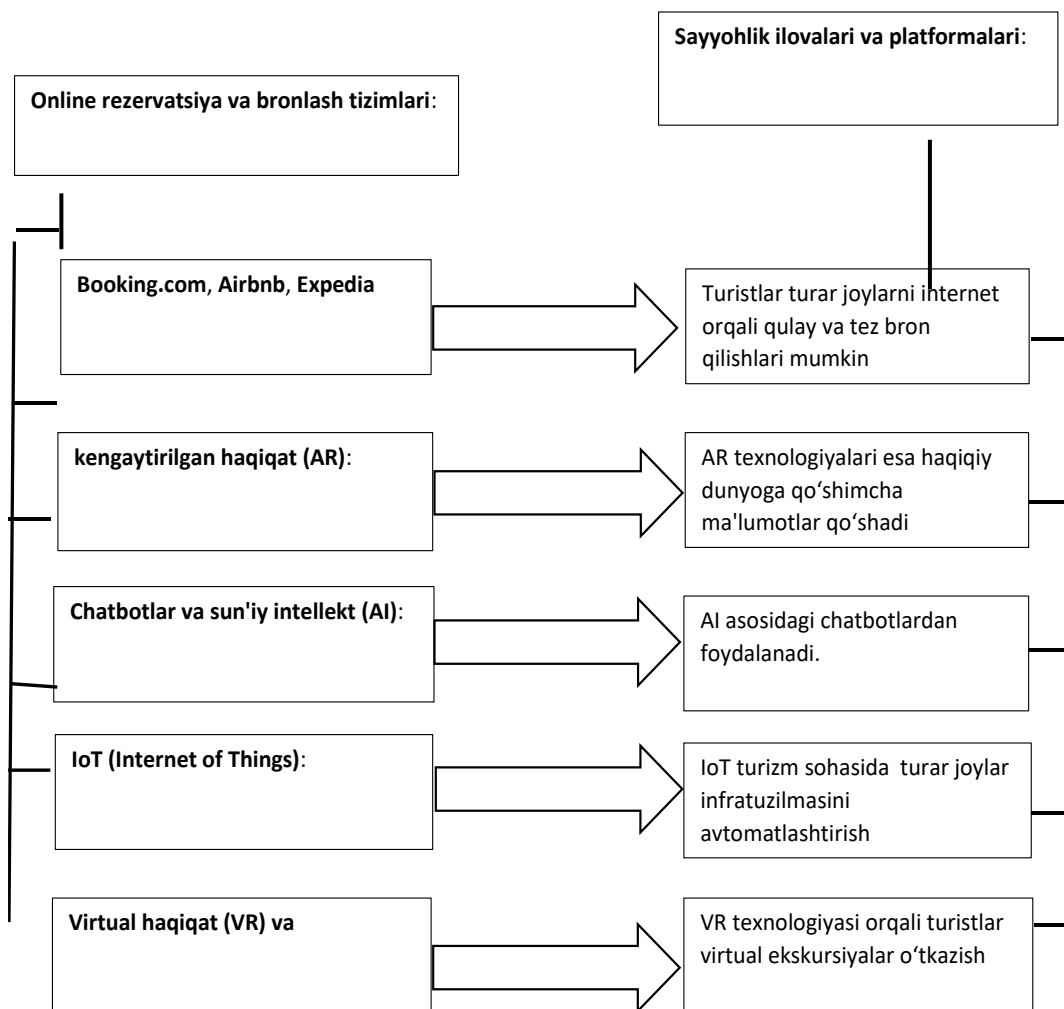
Sayyohlik ilovalari va platformalari:

Online rezervatsiya va bronlash tizimlari:

Booking.com, Airbnb, Expedia

Turistlar turar joylarni internet orqali qulay va tez bron qilishlari mumkin

kengaytirilgan haqiqat (AR):

AR texnologiyalari esa haqiqiy dunyoga qo‘shimcha ma'lumotlar qo‘shadi

Chatbotlar va sun'iy intellekt (AI):

AI asosidagi chatbotlardan foydalanadi.

IoT (Internet of Things):

IoT turizm sohasida turar joylar infratuzilmasini avtomatlashtirish

Virtual haqiqat (VR) va

VR texnologiyasi orqali turistlar virtual ekskursiyalar o‘tkazish